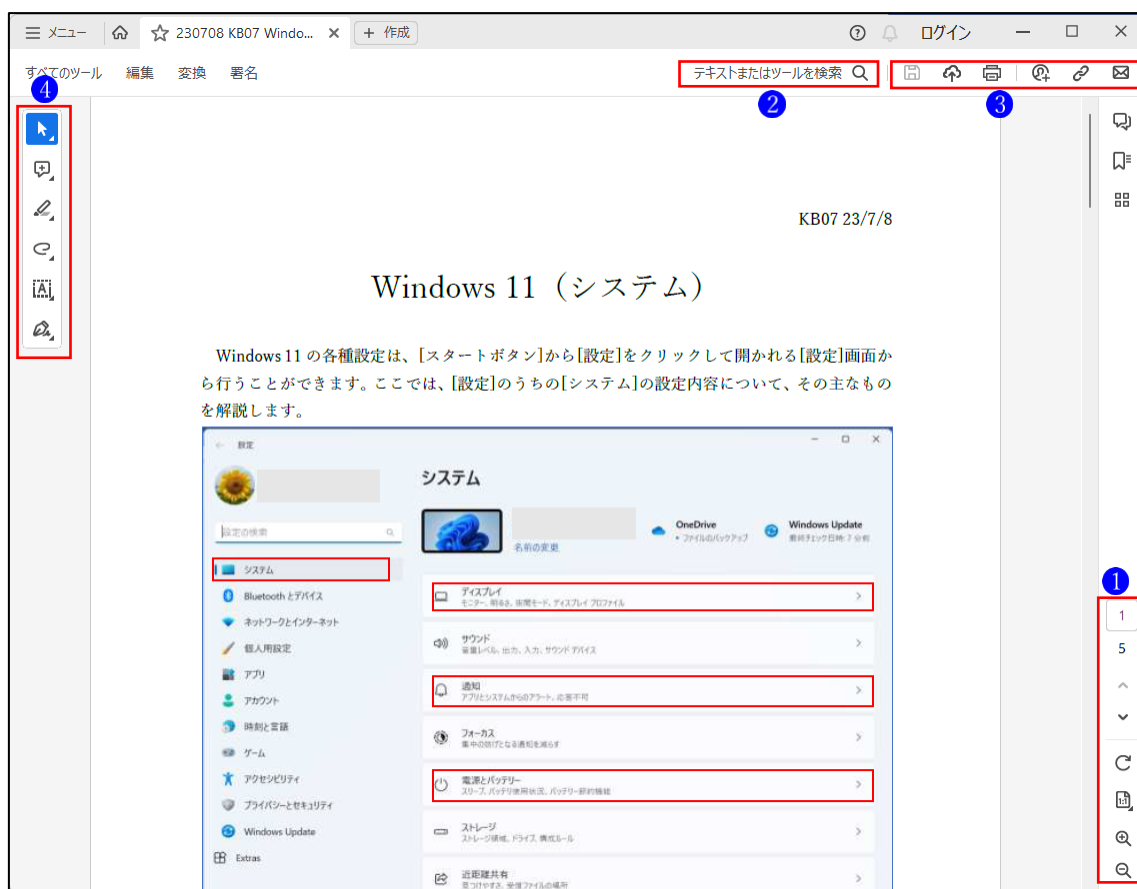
メニュー 230708 KB07 Windo... + 作成 ログイン

すべてのツール 編集 変換 署名 テキストまたはツールを検索

4 2 3

KB07 23/7/8

Windows 11（システム）

Windows 11 の各種設定は、[スタートボタン]から[設定]をクリックして開かれる[設定]画面から行うことができます。ここでは、[設定]のうちの[システム]の設定内容について、その主なものを解説します。

設定

システム

設定の検索

名前の変更

OneDrive
• ファイルのバックアップ

Windows Update
最終チェック日時: 7 分前

システム
Bluetooth とデバイス
ネットワークとインターネット
個人用設定
アプリ
アカウント
時刻と言語
ゲーム
アクセシビリティ
プライバシーとセキュリティ
Windows Update
Extras

ディスプレイ
モニター、明るさ、夜間モード、ディスプレイ プロファイル

サウンド
音量レベル、出力、入力、サウンド デバイス

通知
アプリとシステムからのアラート、応答不可

フォーカス
集中の妨げになる通知を減らす

電源とバッテリー
スリープ、バッテリ使用状況、バッテリー節約機能

ストレージ
ストレージ領域、ドライブ、構成ルール

近距離共有
見つけやすさ、受信ファイルの場所

1
1
5